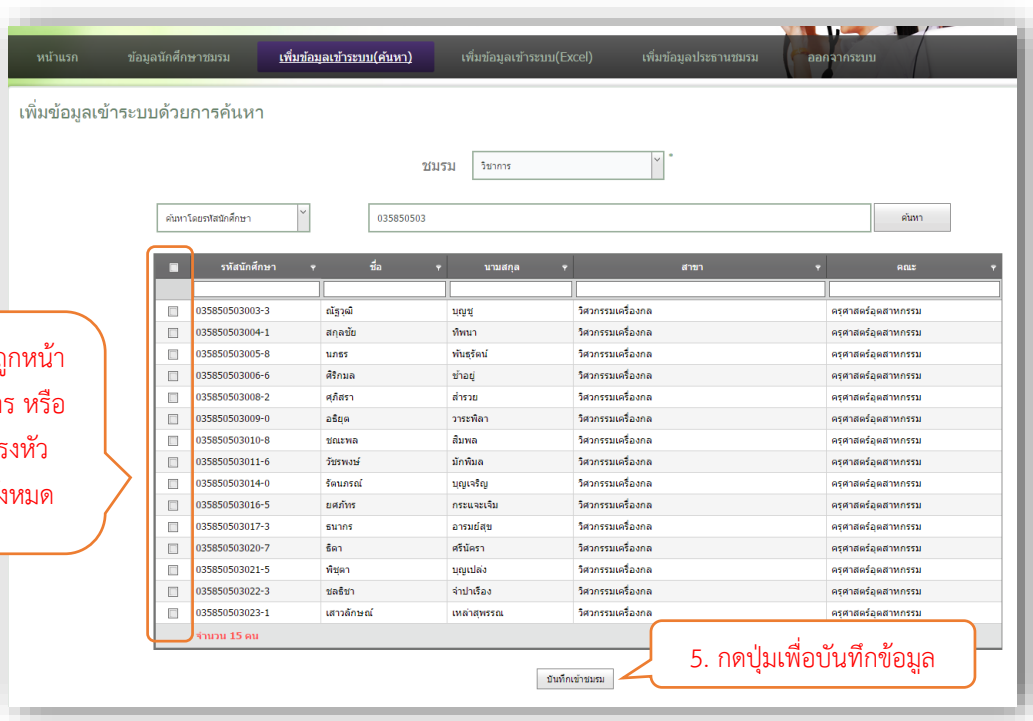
หน้าแรก ข้อมูลนักศึกษาชมรม เพิ่มข้อมูลเข้าระบบ(ค้นหา) เพิ่มข้อมูลเข้าระบบ(Excel) เพิ่มข้อมูลประธานชมรม ออกจากระบบ

เพิ่มข้อมูลเข้าระบบด้วยการค้นหา

ชมรม วิชาการ *

ค้นหาโดยรหัสนักศึกษา 035850503 ค้นหา

| | รหัสนักศึกษา | ชื่อ | นามสกุล | สาขา | คณะ |
|---|---|---|---|---|---|
| | 035850503003-3 | ณัฐวุฒิ | บุญชู | วิศวกรรมเครื่องกล | ครุศาสตร์อุตสาหกรรม |
| | 035850503004-1 | สกุลชัย | ทิพนา | วิศวกรรมเครื่องกล | ครุศาสตร์อุตสาหกรรม |
| | 035850503005-8 | นภธร | พันธุรัตน์ | วิศวกรรมเครื่องกล | ครุศาสตร์อุตสาหกรรม |
| | 035850503006-6 | ศิริกมล | ข่าอยู่ | วิศวกรรมเครื่องกล | ครุศาสตร์อุตสาหกรรม |
| | 035850503008-2 | ศุภิสรา | ลำรวย | วิศวกรรมเครื่องกล | ครุศาสตร์อุตสาหกรรม |
| | 035850503009-0 | อธิยุต | วาระพิลา | วิศวกรรมเครื่องกล | ครุศาสตร์อุตสาหกรรม |
| | 035850503010-8 | ชณะพล | สัมพล | วิศวกรรมเครื่องกล | ครุศาสตร์อุตสาหกรรม |
| | 035850503011-6 | วัชรพงษ์ | มักพิมล | วิศวกรรมเครื่องกล | ครุศาสตร์อุตสาหกรรม |
| | 035850503014-0 | รัตนภรณ์ | บุญเจริญ | วิศวกรรมเครื่องกล | ครุศาสตร์อุตสาหกรรม |
| | 035850503016-5 | ยศภัทร | กระแจะเจิม | วิศวกรรมเครื่องกล | ครุศาสตร์อุตสาหกรรม |
| | 035850503017-3 | ธนากร | อารมย์สุข | วิศวกรรมเครื่องกล | ครุศาสตร์อุตสาหกรรม |
| | 035850503020-7 | ธิดา | ศรีนัครา | วิศวกรรมเครื่องกล | ครุศาสตร์อุตสาหกรรม |
| | 035850503021-5 | พิชุดา | บุญเปล่ง | วิศวกรรมเครื่องกล | ครุศาสตร์อุตสาหกรรม |
| | 035850503022-3 | ชลธิชา | จำปาเรือง | วิศวกรรมเครื่องกล | ครุศาสตร์อุตสาหกรรม |
| | 035850503023-1 | เสาวลักษณ์ | เหล่าสุพรรณ | วิศวกรรมเครื่องกล | ครุศาสตร์อุตสาหกรรม |

จำนวน 15 คน

ถูกหน้า
ร หรือ
รงหัว
งหมด

5. กดปุ่มเพื่อบันทึกข้อมูล

บันทึกเข้าชมรม